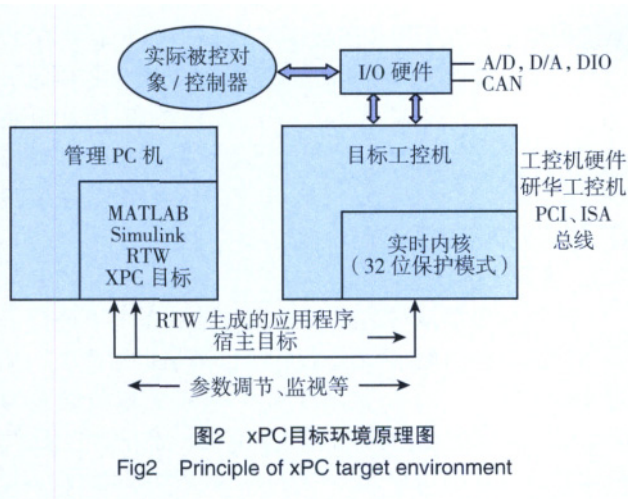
实际被控对象 / 控制器

I/O 硬件

A/D, D/A, DIO
CAN

管理 PC 机

MATLAB
Simulink
RTW
XPC 目标

目标工控机

实时内核
（32 位保护模式）

工控机硬件
研华工控机
PCI、ISA
总线

RTW 生成的应用程序
宿主目标

参数调节、监视等

图2 xPC目标环境原理图
Fig2 Principle of xPC target environment